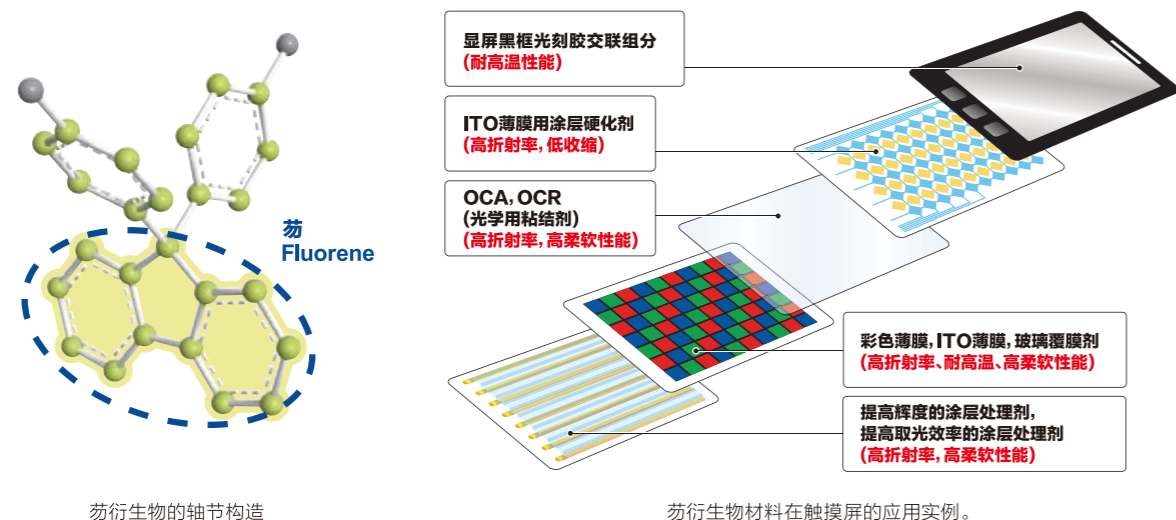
芴
Fluorene

显屏黑框光刻胶交联组分
(耐高温性能)

ITO薄膜用涂层硬化剂
(高折射率，低收缩)

OCA，OCR
(光学用粘结剂)
(高折射率，高柔软性能)

彩色薄膜，ITO薄膜，玻璃覆膜剂
(高折射率、耐高温、高柔软性能)

提高辉度的涂层处理剂，
提高取光效率的涂层处理剂
(高折射率，高柔软性能)

芴衍生物的轴节构造

芴衍生物材料在触摸屏的应用实例。